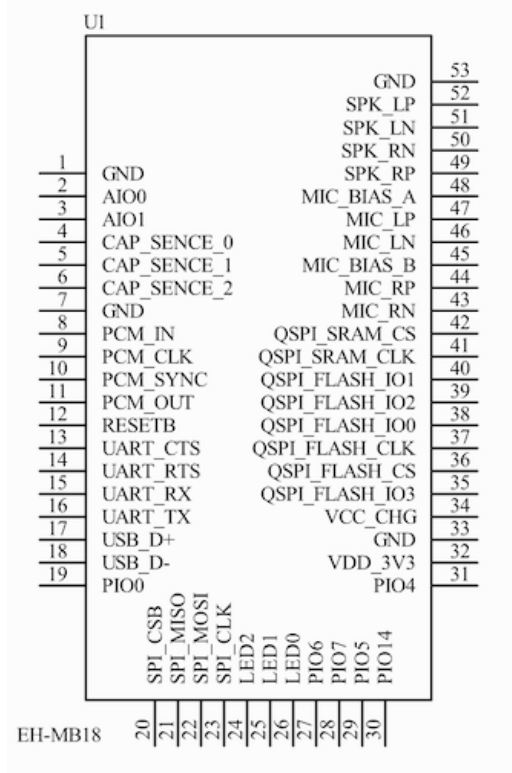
U1

53 GND
52 SPK_LP
51 SPK_LN
50 SPK_RN
49 SPK_RP
48 MIC_BIAS_A
47 MIC_LP
46 MIC_LN
45 MIC_BIAS_B
44 MIC_RP
43 MIC_RN
42 QSPI_SRAM_CS
41 QSPI_SRAM_CLK
40 QSPI_FLASH_IO1
39 QSPI_FLASH_IO2
38 QSPI_FLASH_IO0
37 QSPI_FLASH_CLK
36 QSPI_FLASH_CS
35 QSPI_FLASH_IO3
34 VCC_CHG
33 GND
32 VDD_3V3
31 PIO4

1 GND
2 AIO0
3 AIO1
4 CAP_SENCE_0
5 CAP_SENCE_1
6 CAP_SENCE_2
7 GND
8 PCM_IN
9 PCM_CLK
10 PCM_SYNC
11 PCM_OUT
12 RESETB
13 UART_CTS
14 UART_RTS
15 UART_RX
16 UART_TX
17 USB_D+
18 USB_D-
19 PIO0

SPI_CSB 20
SPI_MISO 21
SPI_MOSI 22
SPI_CLK 23
LED2 24
LED1 25
LED0 26
PIO6 27
PIO7 28
PIO5 29
PIO14 30

EH-MB18